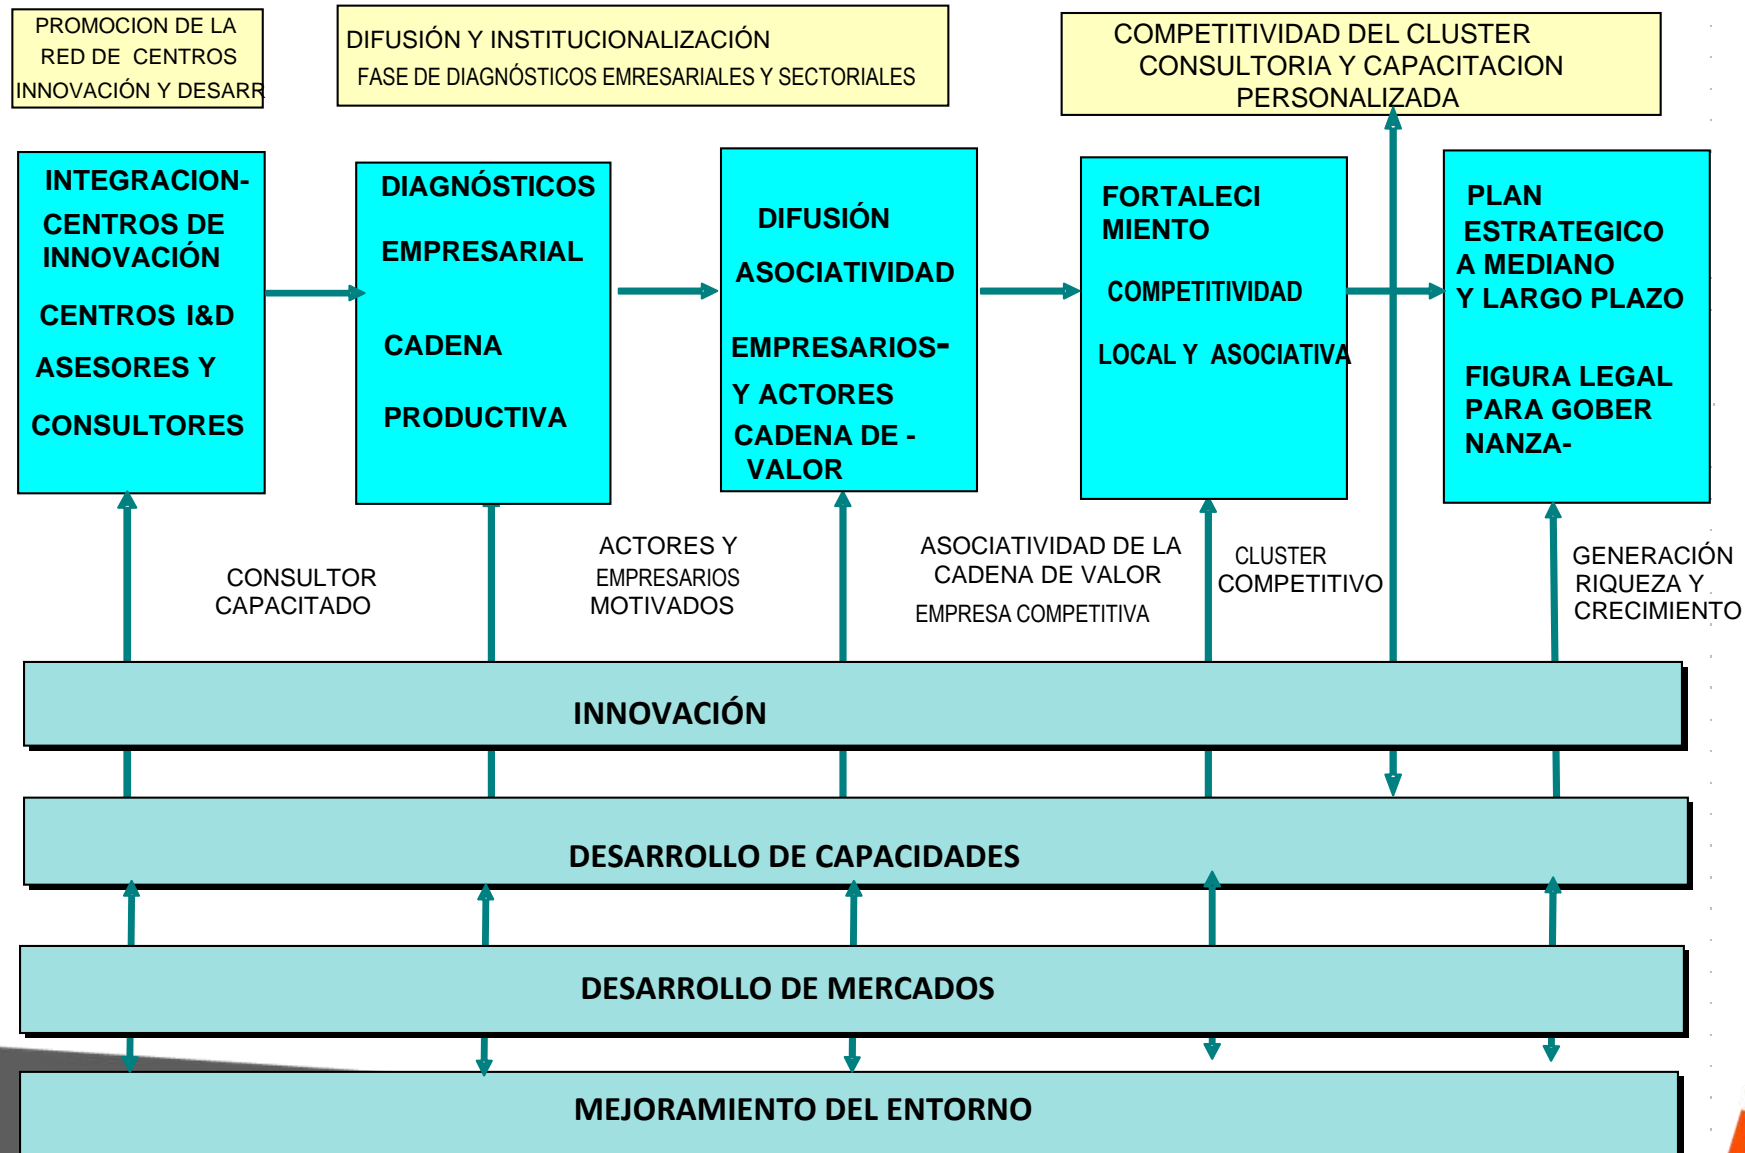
PROMOCION DE LA RED DE CENTROS INNOVACIÓN Y DESARR

DIFUSIÓN Y INSTITUCIONALIZACIÓN
FASE DE DIAGNÓSTICOS EMRESARIALES Y SECTORIALES

COMPETITIVIDAD DEL CLUSTER
CONSULTORIA Y CAPACITACION PERSONALIZADA

INTEGRACION- CENTROS DE INNOVACIÓN
CENTROS I&D
ASESORES Y
CONSULTORES

DIAGNÓSTICOS
EMPRESARIAL
CADENA
PRODUCTIVA

DIFUSIÓN
ASOCIATIVIDAD
EMPRESARIOS-
Y ACTORES
CADENA DE - VALOR

FORTALECIMIENTO
COMPETITIVIDAD
LOCAL Y ASOCIATIVA

PLAN ESTRATEGICO A MEDIANO Y LARGO PLAZO
FIGURA LEGAL PARA GOBERNANZA-

CONSULTOR CAPACITADO

ACTORES Y EMPRESARIOS MOTIVADOS

ASOCIATIVIDAD DE LA CADENA DE VALOR
EMPRESA COMPETITIVA

CLUSTER COMPETITIVO

GENERACIÓN RIQUEZA Y CRECIMIENTO

INNOVACIÓN

DESARROLLO DE CAPACIDADES

DESARROLLO DE MERCADOS

MEJORAMIENTO DEL ENTORNO